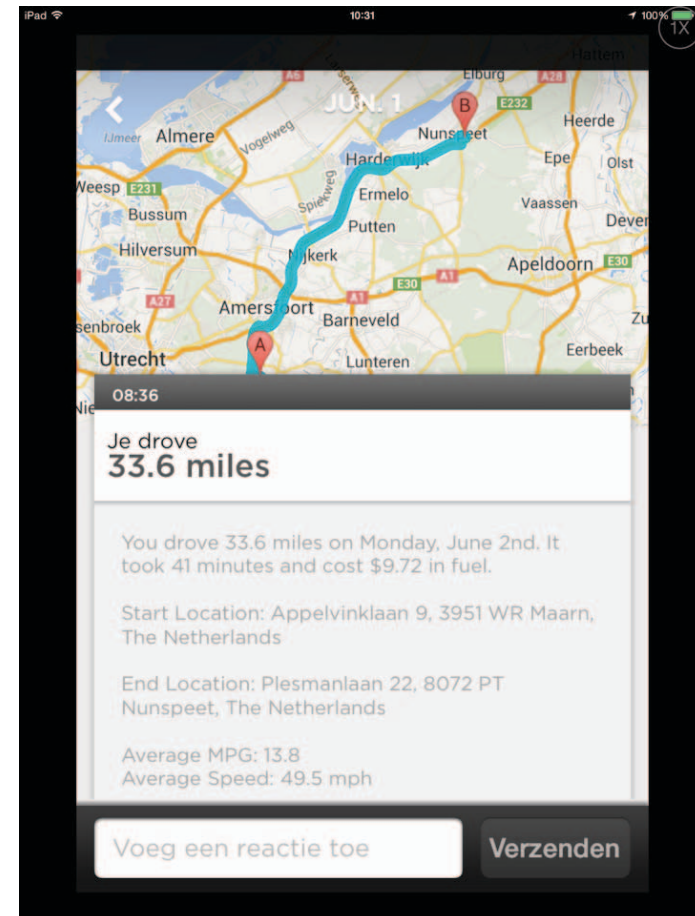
iPad 10:31 100% 1X

Hattem
JUN. 1
Elburg A28
B
E232
IJmeer Almere Vogelweg Nunspeet Heerde
Harderwijk Epe Olst
Weesp E231 Ermelo
Bussum Spiekweg Vaassen Dever
Putten
Hilversum Nijkerk Apeldoorn E30
A27 A1
E30
Amersfoort Zu
senbroek A1 Barneveld
A
Utrecht Eerbeek
Lunteren
Nie

08:36

Je drove
33.6 miles

You drove 33.6 miles on Monday, June 2nd. It took 41 minutes and cost $9.72 in fuel.

Start Location: Appelvinklaan 9, 3951 WR Maarn, The Netherlands

End Location: Plesmanlaan 22, 8072 PT Nunspeet, The Netherlands

Average MPG: 13.8
Average Speed: 49.5 mph

Voeg een reactie toe
Verzenden